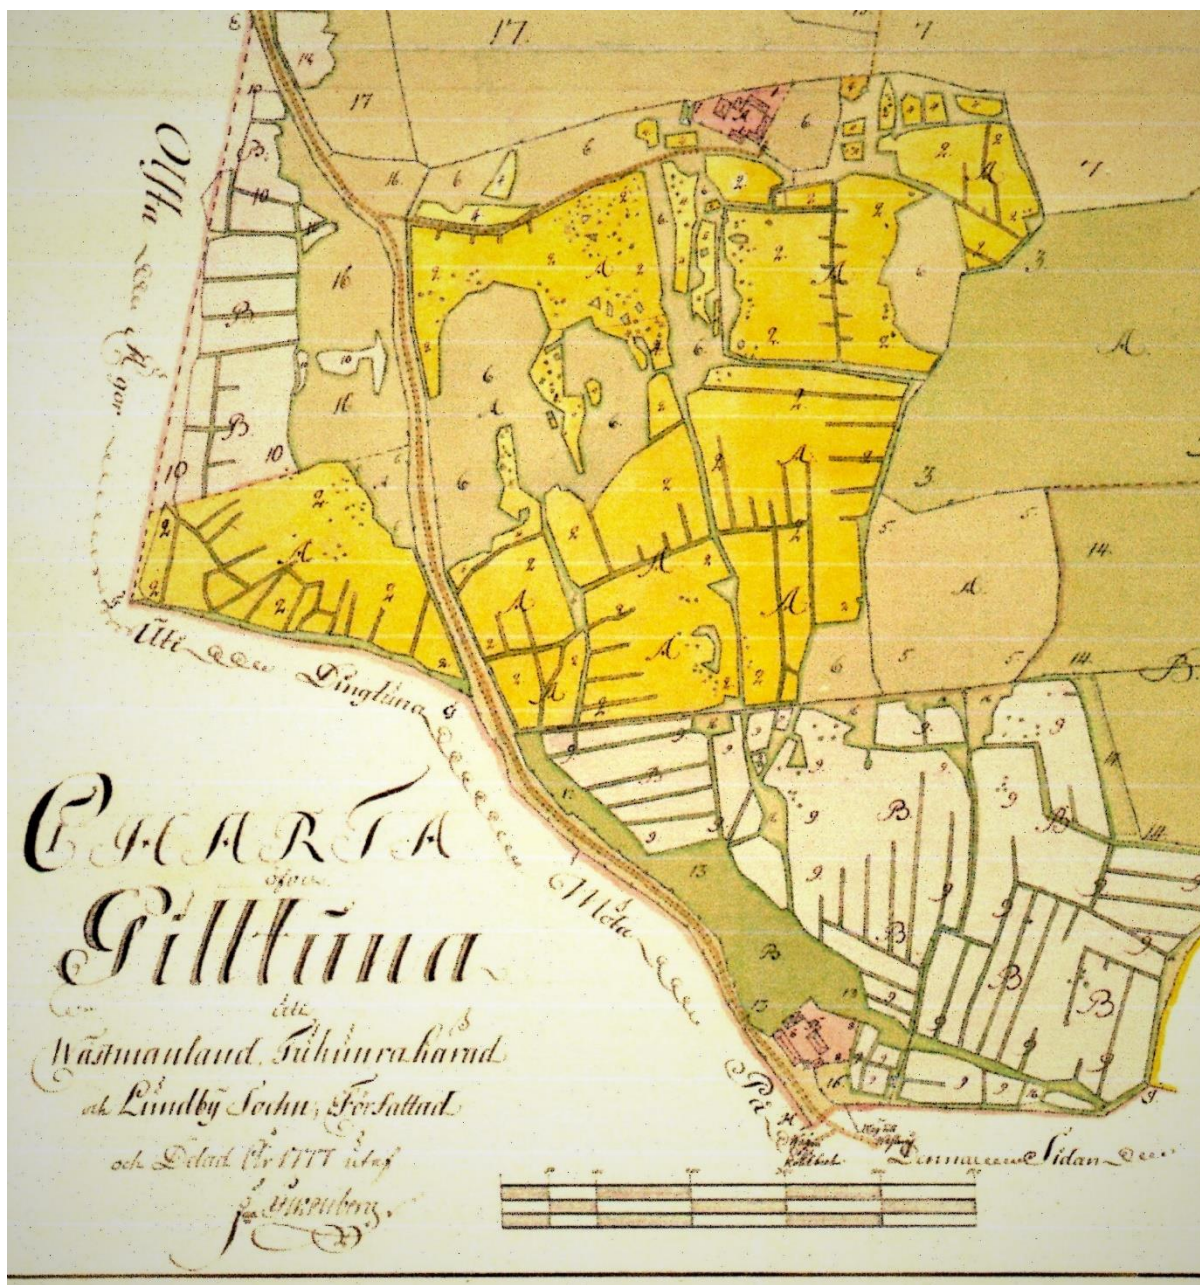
17.

17

Ofta Ägor

Ütti Dingtüna

Mota

På Denna Sidan

CHARTA
öfwer
Gilltüna
utti
Wästmanland, Tuhundra härad
och Lundby Sochn; Författad
och Delad År 1777 utaf
J. Ingenberg.

A.
B.
A.
A.
A.
A.
A.
A.
A.
A.
B.
B.
B.
B.
B.
B.
B.
B.
B.